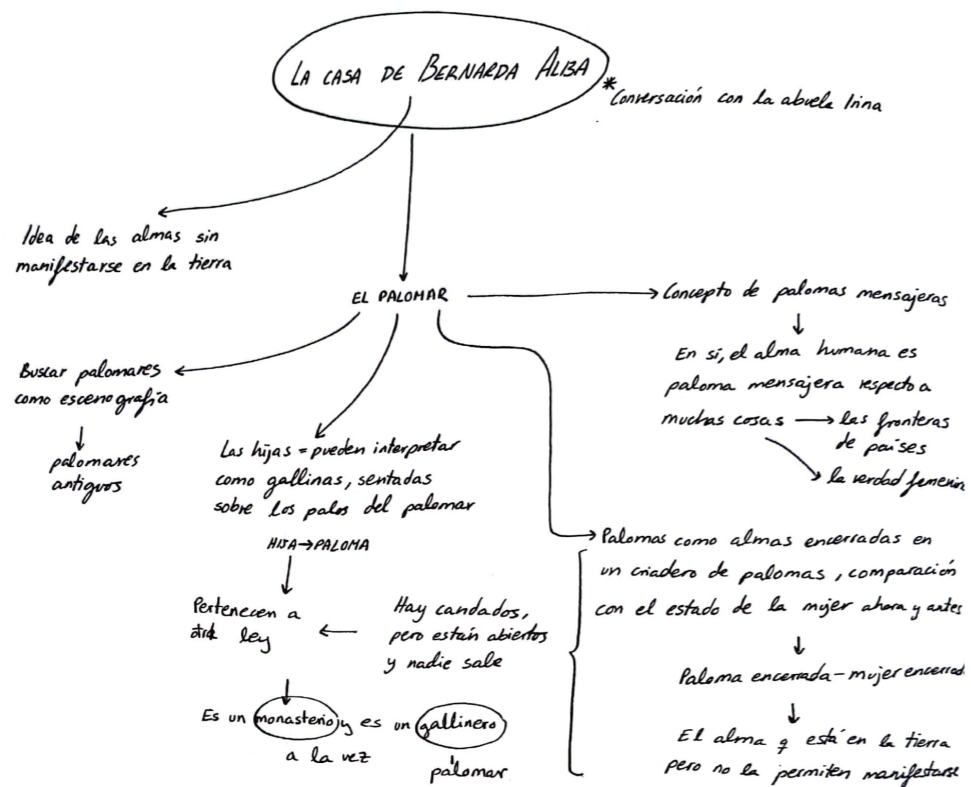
LA CASA DE BERNARDA ALBA

* Conversación con la abuela Irina

Idea de las almas sin manifestarse en la tierra

EL PALOMAR

Concepto de palomas mensajeras

En sí, el alma humana es paloma mensajera respecto a muchas cosas → las fronteras de países

la verdad femenin

Buscar palomares como escenografía

palomares antiguos

Las hijas = pueden interpretar como gallinas, sentadas sobre los palos del palomar

HIJA → PALOMA

Pertenecen a otra ley

Hay candados, pero están abiertos y nadie sale

Es un monasterio y es un gallinero a la vez

palomar

Palomas como almas encerradas en un criadero de palomas, comparación con el estado de la mujer ahora y antes

Paloma encerrada – mujer encerrad

El alma q está en la tierra pero no la permiten manifestarse